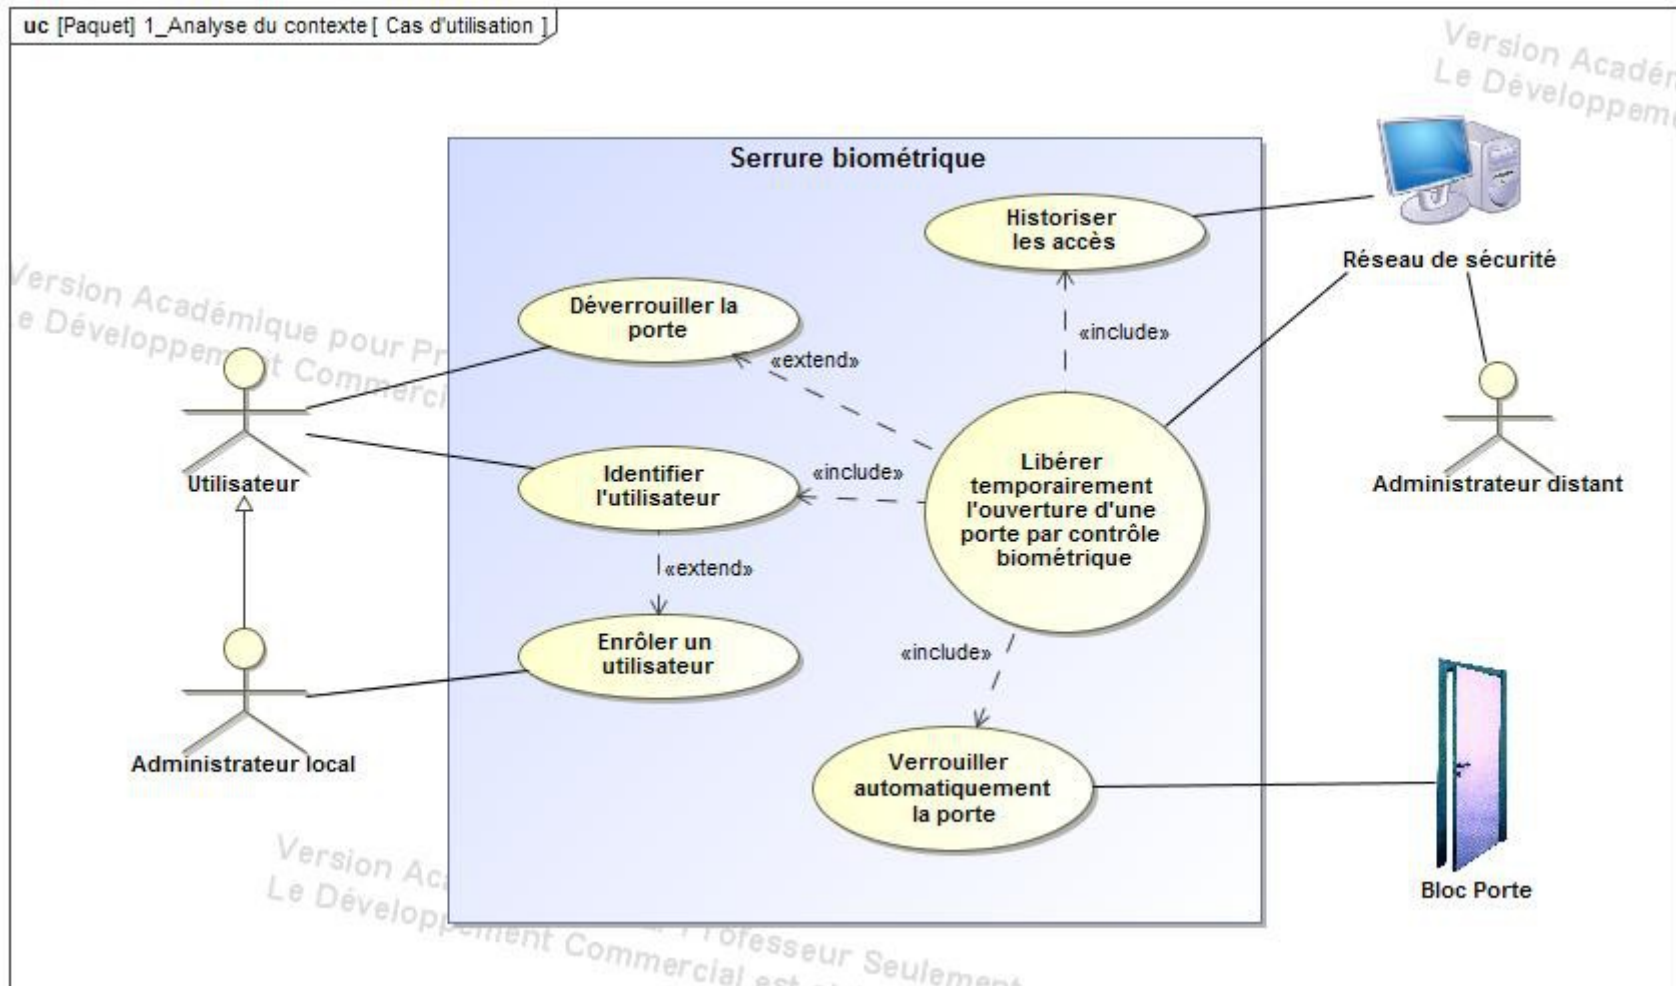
uc [Paquet] 1_Analyse du contexte [ Cas d'utilisation ]

Version Acadén
Le Développem

Serrure biométrique

Historiser les accès

Réseau de sécurité

Version Académique pour Pr
e Développem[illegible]t Commerci

Déverrouiller la porte

«extend»

«include»

Utilisateur

Identifier l'utilisateur

«include»

Libérer temporairement l'ouverture d'une porte par contrôle biométrique

Administrateur distant

«extend»

Enrôler un utilisateur

«include»

Administrateur local

Verrouiller automatiquement la porte

Bloc Porte

Version Ac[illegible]
Le Développement Commercial est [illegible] Professeur Seulement